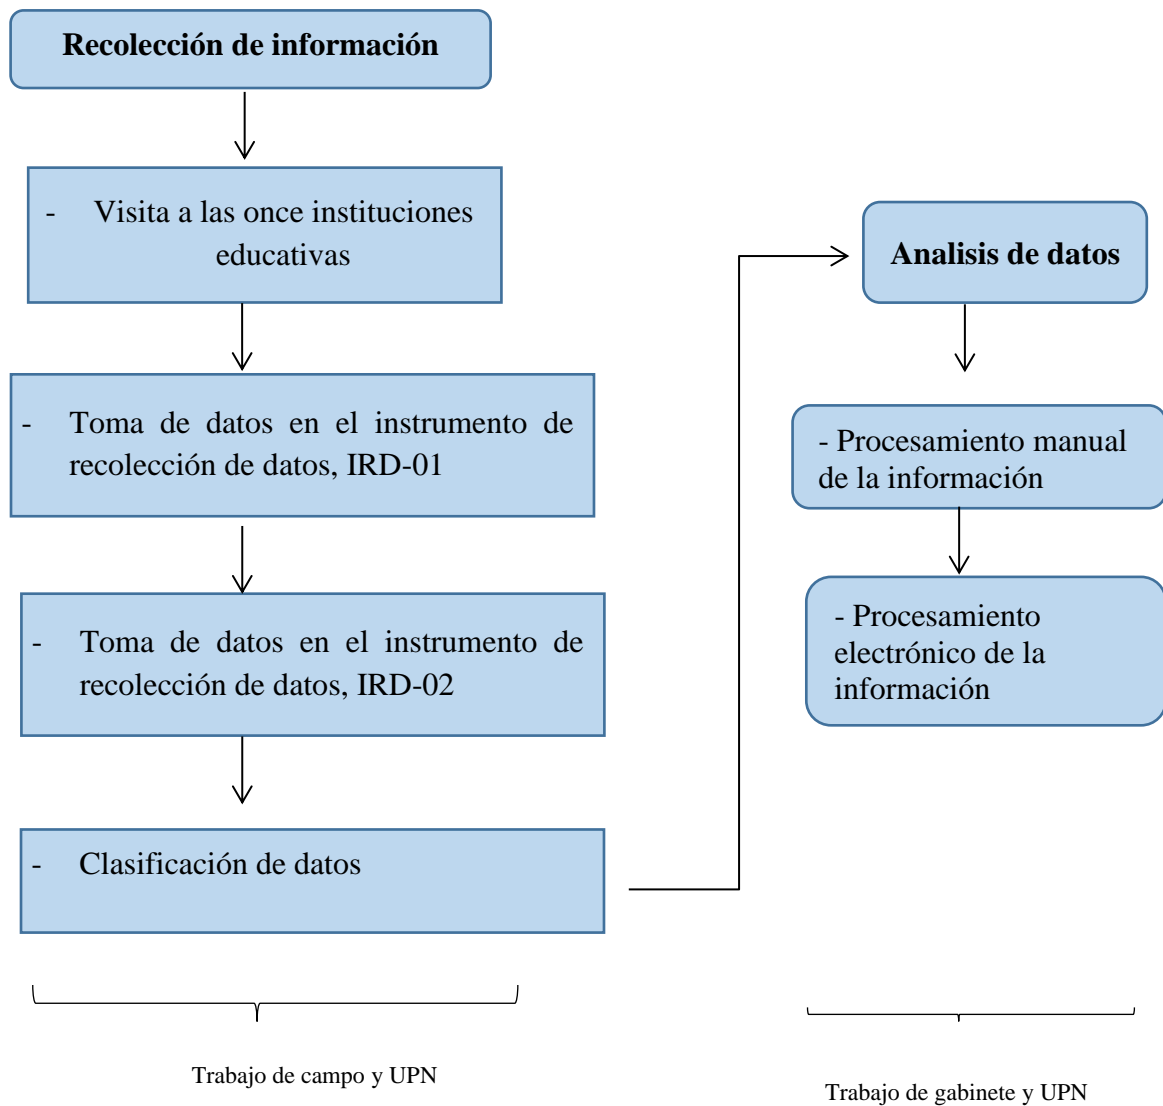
Recolección de información

- Visita a las once instituciones educativas

- Toma de datos en el instrumento de recolección de datos, IRD-01

- Toma de datos en el instrumento de recolección de datos, IRD-02

- Clasificación de datos

Trabajo de campo y UPN

Analisis de datos

- Procesamiento manual de la información

- Procesamiento electrónico de la información

Trabajo de gabinete y UPN